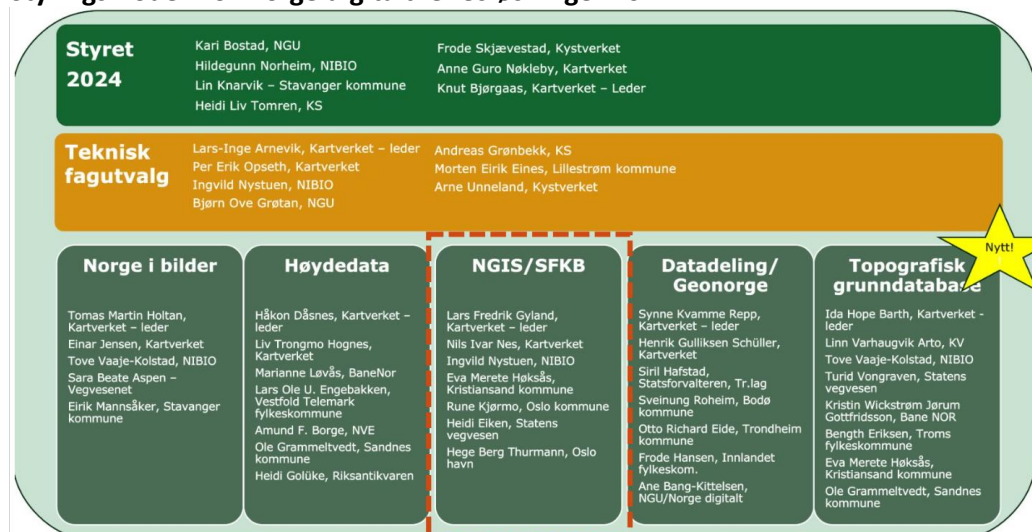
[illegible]

Styret 2024

Kari Bostad, NGU
Hildegunn Norheim, NIBIO
Lin Knarvik – Stavanger kommune
Heidi Liv Tomren, KS

Frode Skjævestad, Kystverket
Anne Guro Nøkleby, Kartverket
Knut Bjørgaas, Kartverket – Leder

Teknisk fagutvalg

Lars-Inge Arnevik, Kartverket – leder
Per Erik Opseth, Kartverket
Ingvild Nystuen, NIBIO
Bjørn Ove Grøtan, NGU

Andreas Grønbekk, KS
Morten Eirik Eines, Lillestrøm kommune
Arne Unneland, Kystverket

Nytt!

Norge i bilder

Tomas Martin Holtan, Kartverket – leder
Einar Jensen, Kartverket
Tove Vaaje-Kolstad, NIBIO
Sara Beate Aspen – Vegvesenet
Eirik Mannsåker, Stavanger kommune

Høydedata

Håkon Dåsnes, Kartverket – leder
Liv Trongmo Hognes, Kartverket
Marianne Løvås, BaneNor
Lars Ole U. Engebakken, Vestfold Telemark fylkeskommune
Amund F. Borge, NVE
Ole Grammeltvedt, Sandnes kommune
Heidi Golüke, Riksantikvaren

NGIS/SFKB

Lars Fredrik Gyland, Kartverket – leder
Nils Ivar Nes, Kartverket
Ingvild Nystuen, NIBIO
Eva Merete Høksås, Kristiansand kommune
Rune Kjørmo, Oslo kommune
Heidi Eiken, Statens vegvesen
Hege Berg Thurmann, Oslo havn

Datadeling/ Geonorge

Synne Kvamme Repp, Kartverket – leder
Henrik Gulliksen Schüller, Kartverket
Siril Hafstad, Statsforvalteren, Tr.lag
Sveinung Roheim, Bodø kommune
Otto Richard Eide, Trondheim kommune
Frode Hansen, Innlandet fylkeskom.
Ane Bang-Kittelsen, NGU/Norge digitalt

Topografisk grunndatabase

Ida Hope Barth, Kartverket - leder
Linn Varhaugvik Arto, KV
Tove Vaaje-Kolstad, NIBIO
Turid Vongraven, Statens vegvesen
Kristin Wickstrøm Jørum Gottfridsson, Bane NOR
Bength Eriksen, Troms fylkeskommune
Eva Merete Høksås, Kristiansand kommune
Ole Grammeltvedt, Sandnes kommune